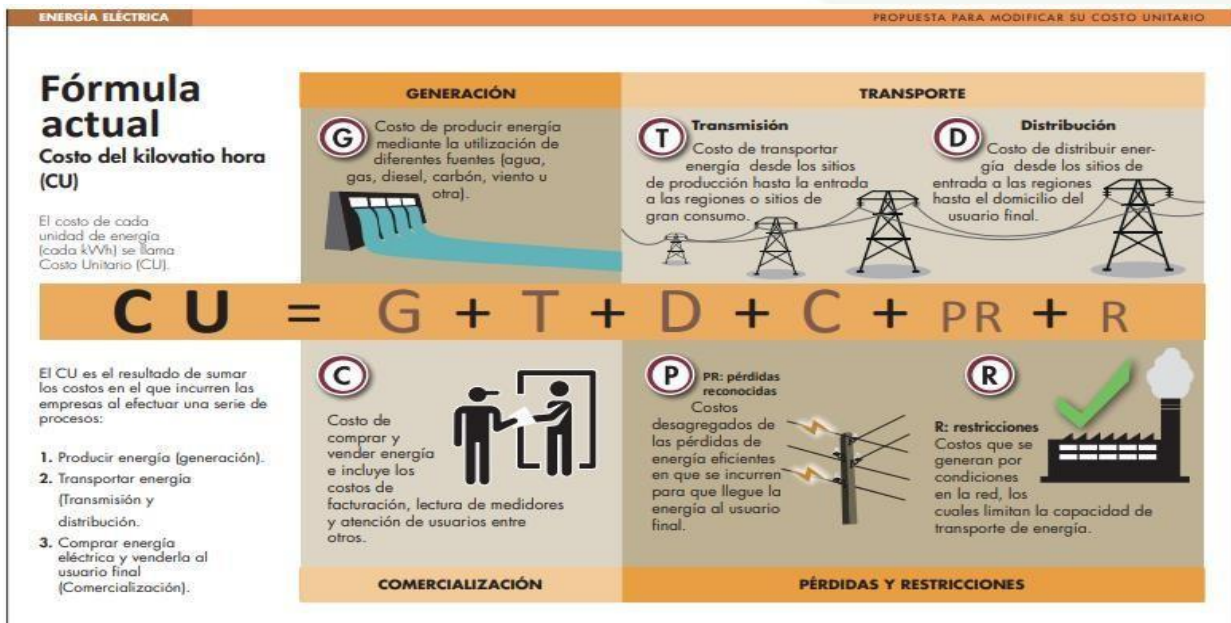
ENERGÍA ELÉCTRICA

PROPUESTA PARA MODIFICAR SU COSTO UNITARIO

Fórmula actual

Costo del kilovatio hora (CU)

El costo de cada unidad de energía (cada kWh) se llama Costo Unitario (CU).

GENERACIÓN

G

Costo de producir energía mediante la utilización de diferentes fuentes (agua, gas, diesel, carbón, viento u otra).

TRANSPORTE

T

Transmisión

Costo de transportar energía desde los sitios de producción hasta la entrada a las regiones o sitios de gran consumo.

D

Distribución

Costo de distribuir energía desde los sitios de entrada a las regiones hasta el domicilio del usuario final.

C U = G + T + D + C + PR + R

El CU es el resultado de sumar los costos en el que incurren las empresas al efectuar una serie de procesos:

1. Producir energía (generación).
2. Transportar energía (Transmisión y distribución.
3. Comprar energía eléctrica y venderla al usuario final (Comercialización).

C

Costo de comprar y vender energía e incluye los costos de facturación, lectura de medidores y atención de usuarios entre otros.

P

PR: pérdidas reconocidas

Costos desagregados de las pérdidas de energía eficientes en que se incurren para que llegue la energía al usuario final.

R

R: restricciones

Costos que se generan por condiciones en la red, los cuales limitan la capacidad de transporte de energía.

COMERCIALIZACIÓN

PÉRDIDAS Y RESTRICCIONES